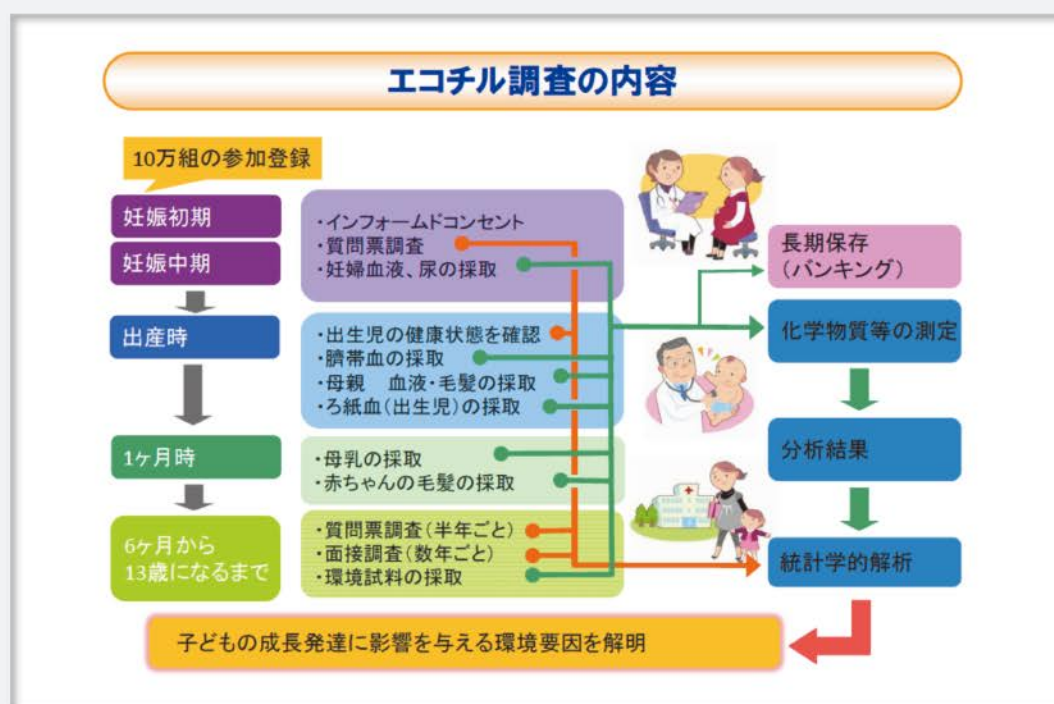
エコチル調査の内容

10万組の参加登録

妊娠初期

妊娠中期

・インフォームドコンセント
・質問票調査
・妊婦血液、尿の採取

出産時

・出生児の健康状態を確認
・臍帯血の採取
・母親　血液・毛髪の採取
・ろ紙血（出生児）の採取

1ケ月時

・母乳の採取
・赤ちゃんの毛髪の採取

6ケ月から
13歳になるまで

・質問票調査（半年ごと）
・面接調査（数年ごと）
・環境試料の採取

長期保存
（バンキング）

化学物質等の測定

分析結果

統計学的解析

子どもの成長発達に影響を与える環境要因を解明